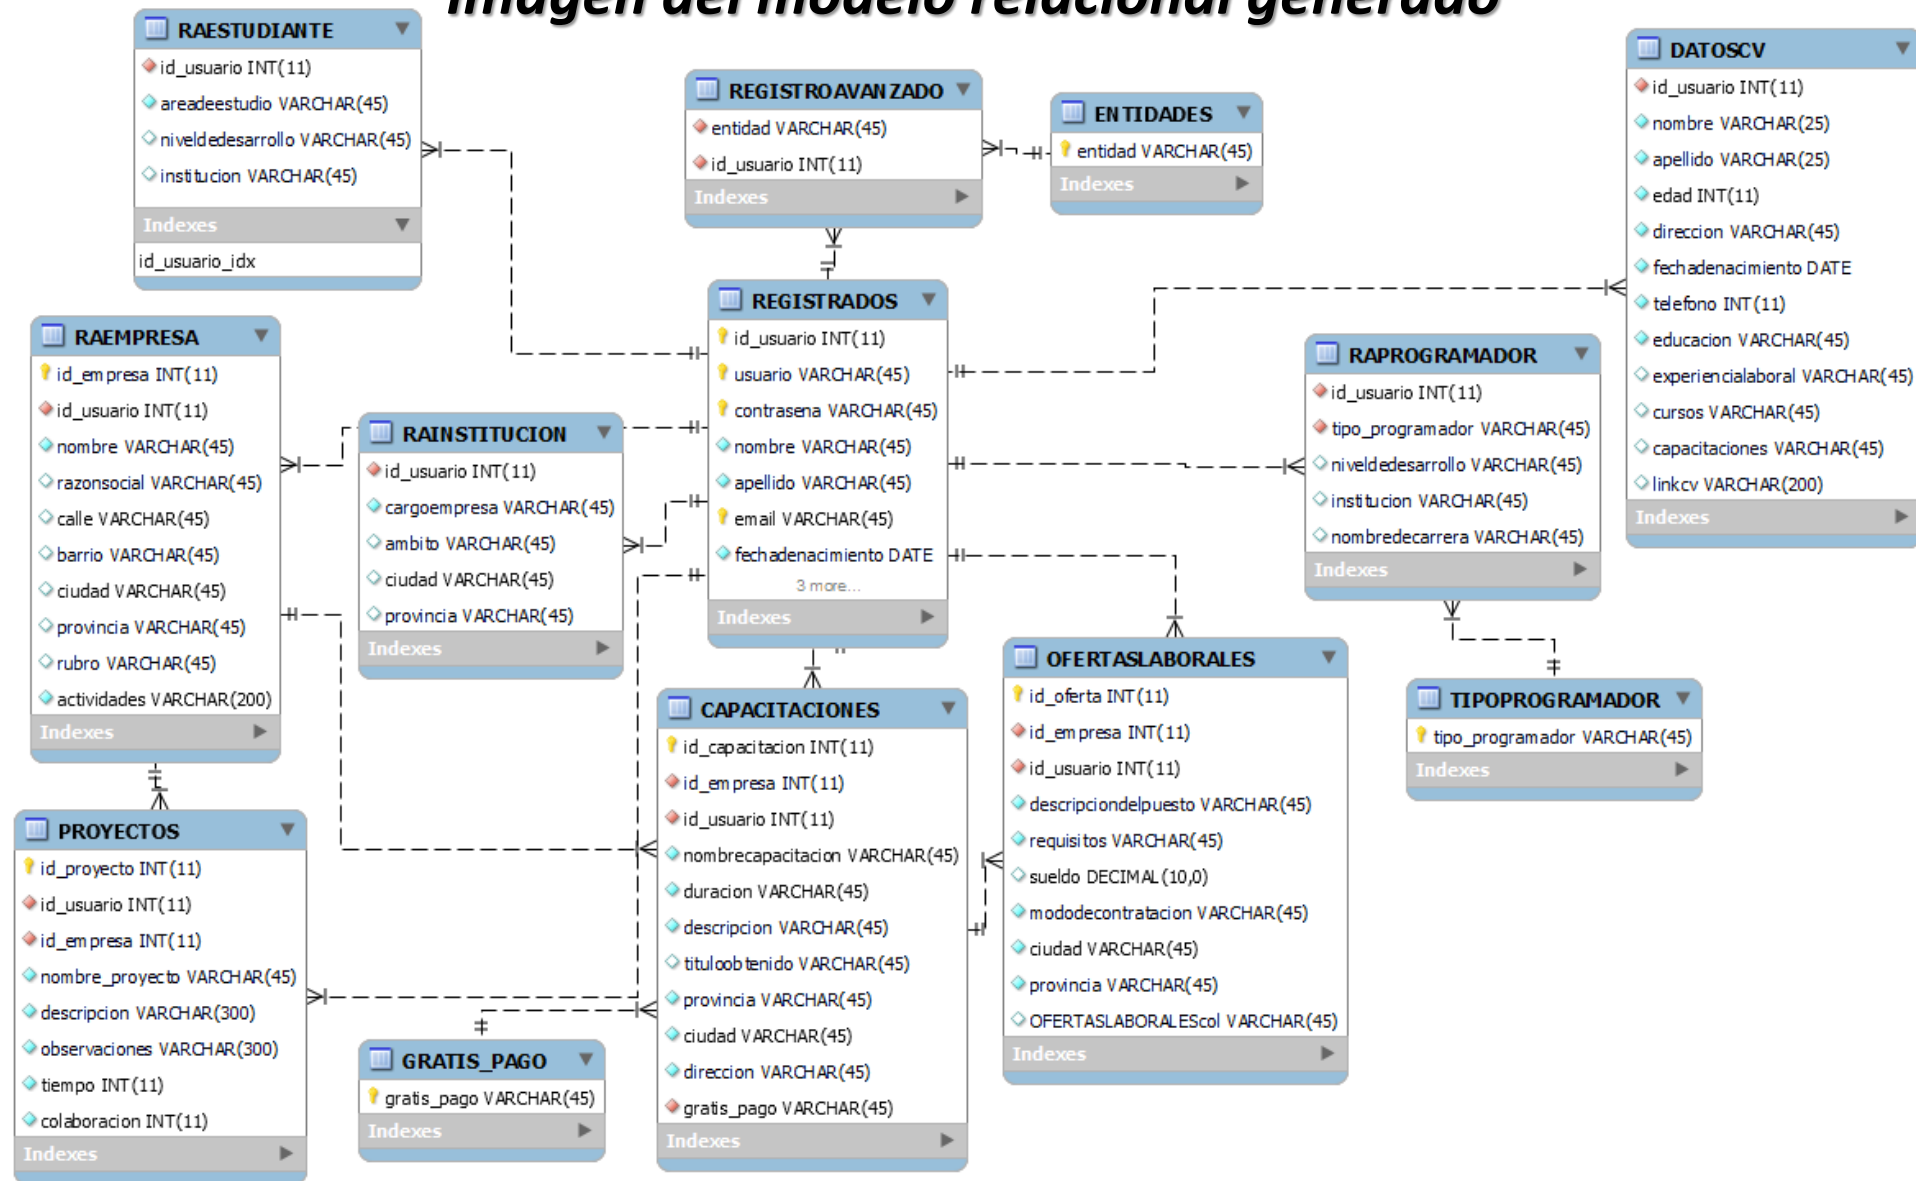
Imagen del modelo relacional generado

RAESTUDIANTE
id_usuario INT(11)
areadeestudio VARCHAR(45)
niveldedesarrollo VARCHAR(45)
institucion VARCHAR(45)
Indexes
id_usuario_idx

REGISTROAVANZADO
entidad VARCHAR(45)
id_usuario INT(11)
Indexes

ENTIDADES
entidad VARCHAR(45)
Indexes

DATOSCV
id_usuario INT(11)
nombre VARCHAR(25)
apellido VARCHAR(25)
edad INT(11)
direccion VARCHAR(45)
fechadenacimiento DATE
telefono INT(11)
educacion VARCHAR(45)
experiencialaboral VARCHAR(45)
cursos VARCHAR(45)
capacitaciones VARCHAR(45)
linkcv VARCHAR(200)
Indexes

REGISTRADOS
id_usuario INT(11)
usuario VARCHAR(45)
contrasena VARCHAR(45)
nombre VARCHAR(45)
apellido VARCHAR(45)
email VARCHAR(45)
fechadenacimiento DATE
3 more...
Indexes

RAEMPRESA
id_empresa INT(11)
id_usuario INT(11)
nombre VARCHAR(45)
razonsocial VARCHAR(45)
calle VARCHAR(45)
barrio VARCHAR(45)
ciudad VARCHAR(45)
provincia VARCHAR(45)
rubro VARCHAR(45)
actividades VARCHAR(200)
Indexes

RAINSTITUCION
id_usuario INT(11)
cargoempresa VARCHAR(45)
ambito VARCHAR(45)
ciudad VARCHAR(45)
provincia VARCHAR(45)
Indexes

RAPROGRAMADOR
id_usuario INT(11)
tipo_programador VARCHAR(45)
niveldedesarrollo VARCHAR(45)
institucion VARCHAR(45)
nombredecarrera VARCHAR(45)
Indexes

OFERTASLABORALES
id_oferta INT(11)
id_empresa INT(11)
id_usuario INT(11)
descripciondelpuesto VARCHAR(45)
requisitos VARCHAR(45)
sueldo DECIMAL(10,0)
mododecontratacion VARCHAR(45)
ciudad VARCHAR(45)
provincia VARCHAR(45)
OFERTASLABORALEScol VARCHAR(45)
Indexes

TIPOPROGRAMADOR
tipo_programador VARCHAR(45)
Indexes

CAPACITACIONES
id_capacitacion INT(11)
id_empresa INT(11)
id_usuario INT(11)
nombrecapacitacion VARCHAR(45)
duracion VARCHAR(45)
descripcion VARCHAR(45)
tituloobtenido VARCHAR(45)
provincia VARCHAR(45)
ciudad VARCHAR(45)
direccion VARCHAR(45)
gratis_pago VARCHAR(45)
Indexes

PROYECTOS
id_proyecto INT(11)
id_usuario INT(11)
id_empresa INT(11)
nombre_proyecto VARCHAR(45)
descripcion VARCHAR(300)
observaciones VARCHAR(300)
tiempo INT(11)
colaboracion INT(11)
Indexes

GRATIS_PAGO
gratis_pago VARCHAR(45)
Indexes